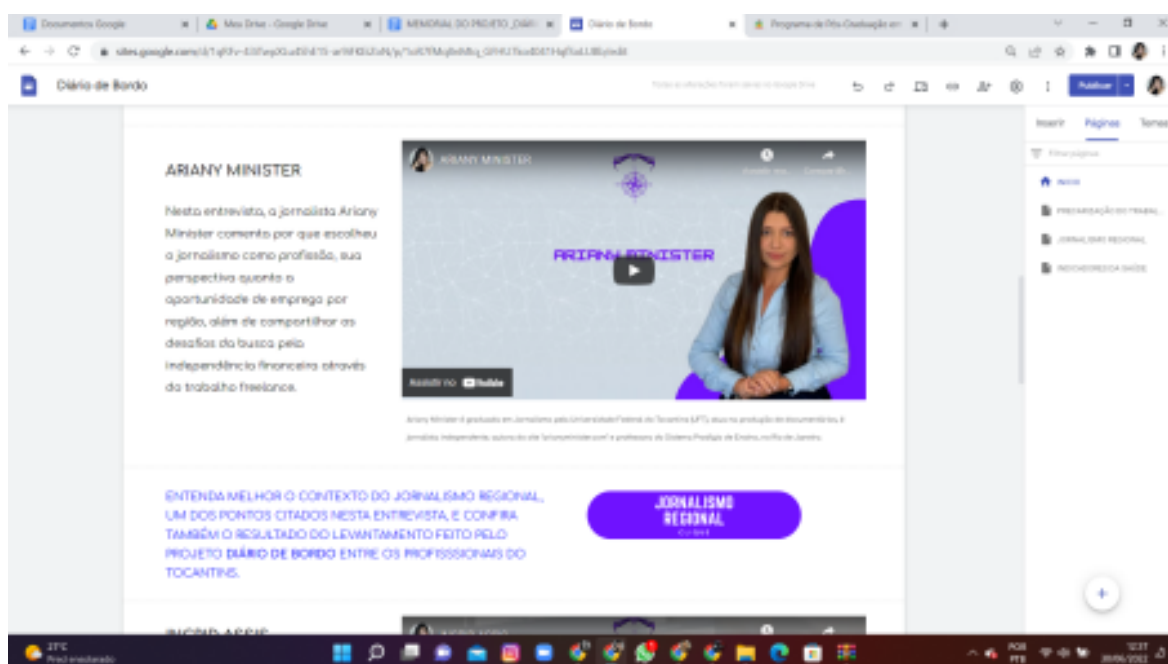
Documentos Google
Meu Drive - Google Drive
MEMORIAL DO PROJETO_DIÁRI
Diário de Bordo
Programa de Pós-Graduação em

sites.google.com/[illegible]

Diário de Bordo

Publicar

Inserir Páginas Temas

Filtrar páginas

Início
PRECARIZAÇÃO DO TRABAL...
JORNALISMO REGIONAL
INDICADORES DA SAÚDE

ARIANY MINISTER

Nesta entrevista, a jornalista Ariany Minister comenta por que escolheu o jornalismo como profissão, sua perspectiva quanto a oportunidade de emprego por região, além de compartilhar os desafios da busca pela independência financeira através do trabalho freelance.

ARIANY MINISTER
Assistir mais
Compartilhar
ARIANY MINISTER
Assistir no YouTube

Ariany Minister é graduada em Jornalismo pela Universidade Federal do Tocantins (UFT), atua na produção de documentários, é jornalista independente, autora do site "arianyminister.com" e professora do Sistema Prestígio de Ensino, no Rio de Janeiro.

ENTENDA MELHOR O CONTEXTO DO JORNALISMO REGIONAL, UM DOS PONTOS CITADOS NESTA ENTREVISTA, E CONFIRA TAMBÉM O RESULTADO DO LEVANTAMENTO FEITO PELO PROJETO DIÁRIO DE BORDO ENTRE OS PROFISSSIONAIS DO TOCANTINS.

JORNALISMO REGIONAL
CLIQUE

INGRID ASSIS

27°C
Parcialmente nublado
POR
PTB
12:37
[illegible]